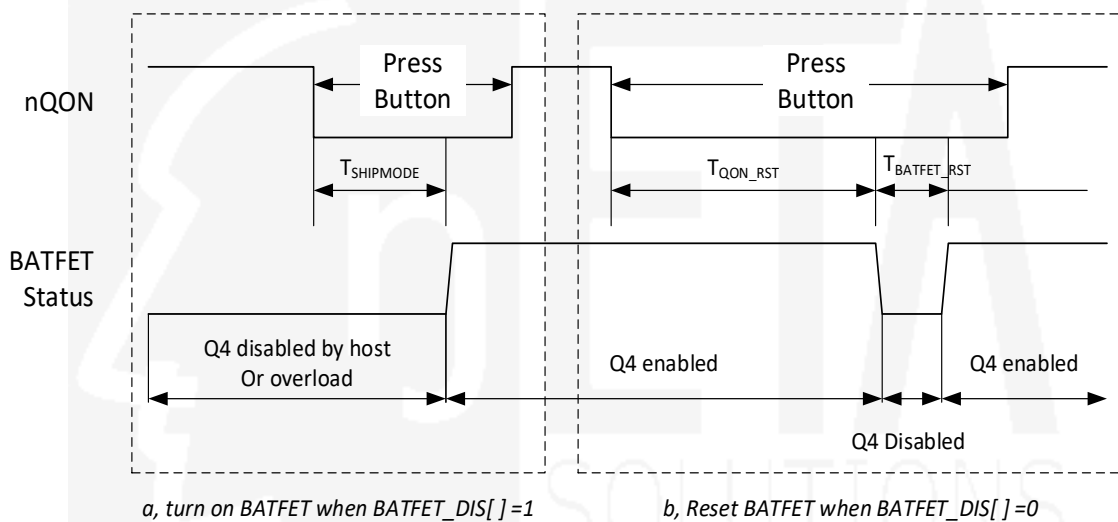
Press Button

Press Button

nQON

$T_{SHIPMODE}$

$T_{QON\_RST}$

$T_{BATFET\_RST}$

BATFET Status

Q4 disabled by host Or overload

Q4 enabled

Q4 enabled

Q4 Disabled

a, turn on BATFET when BATFET_DIS[ ] =1

b, Reset BATFET when BATFET_DIS[ ] =0